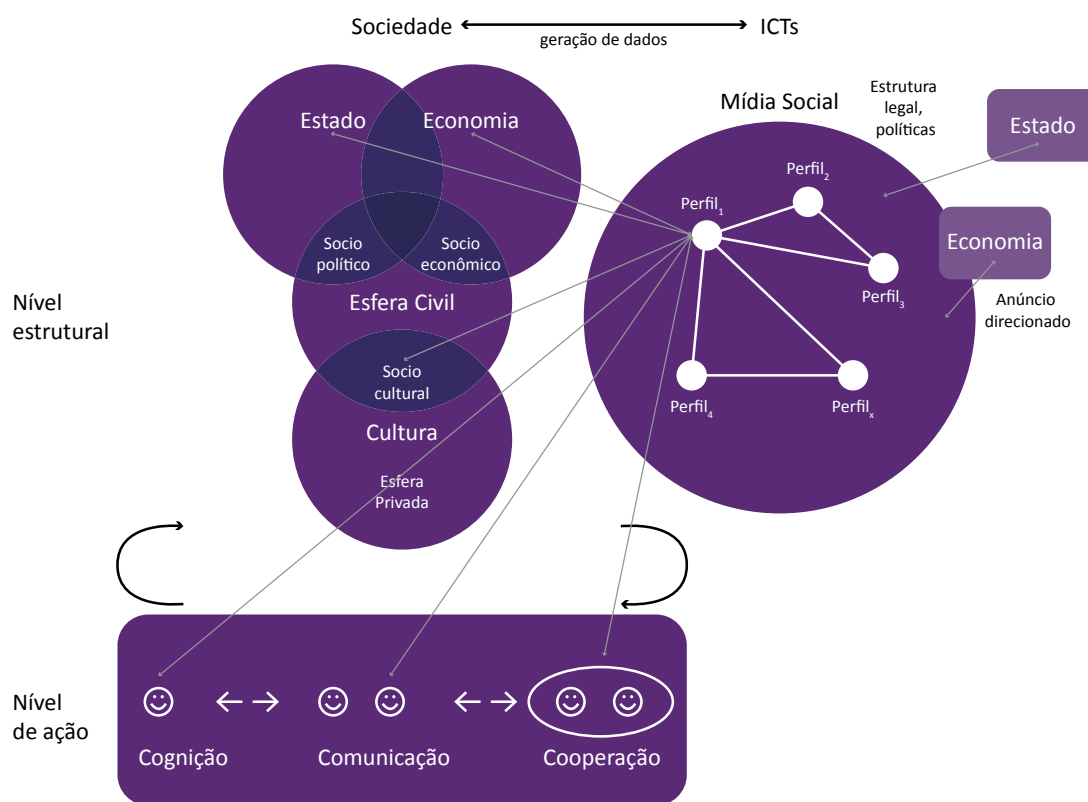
Sociedade ⟷ ICTs
geração de dados

Estado
Economia
Socio político
Socio econômico
Esfera Civil
Socio cultural
Cultura
Esfera Privada

Mídia Social
Estrutura legal, políticas
Estado
Perfil$_1$
Perfil$_2$
Perfil$_3$
Perfil$_4$
Perfil$_x$
Economia
Anúncio direcionado

Nível estrutural

Nível de ação

☺ ← → ☺ ☺ ← → ☺ ☺
Cognição
Comunicação
Cooperação